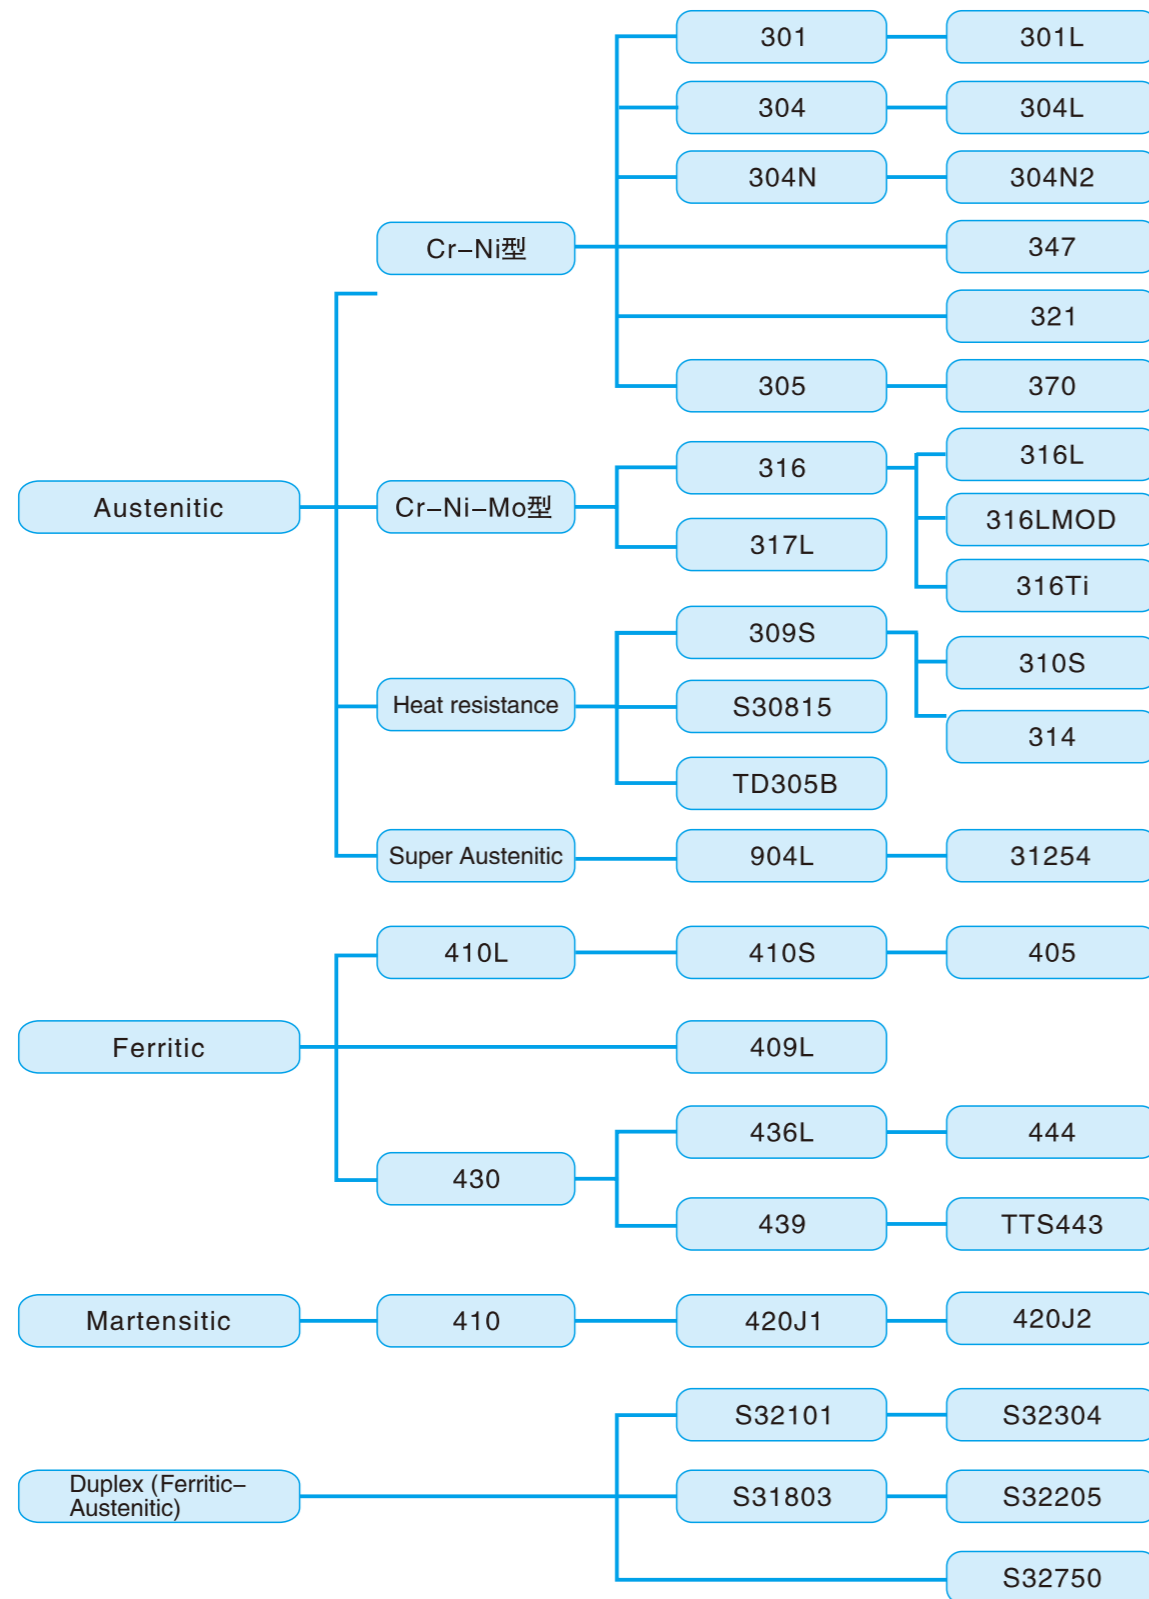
301
301L
304
304L
304N
304N2
Cr–Ni型
347
321
305
370
316
316L
Austenitic
Cr–Ni–Mo型
316LMOD
317L
316Ti
309S
310S
Heat resistance
S30815
314
TD305B
Super Austenitic
904L
31254
410L
410S
405
Ferritic
409L
436L
444
430
439
TTS443
Martensitic
410
420J1
420J2
S32101
S32304
Duplex (Ferritic–Austenitic)
S31803
S32205
S32750